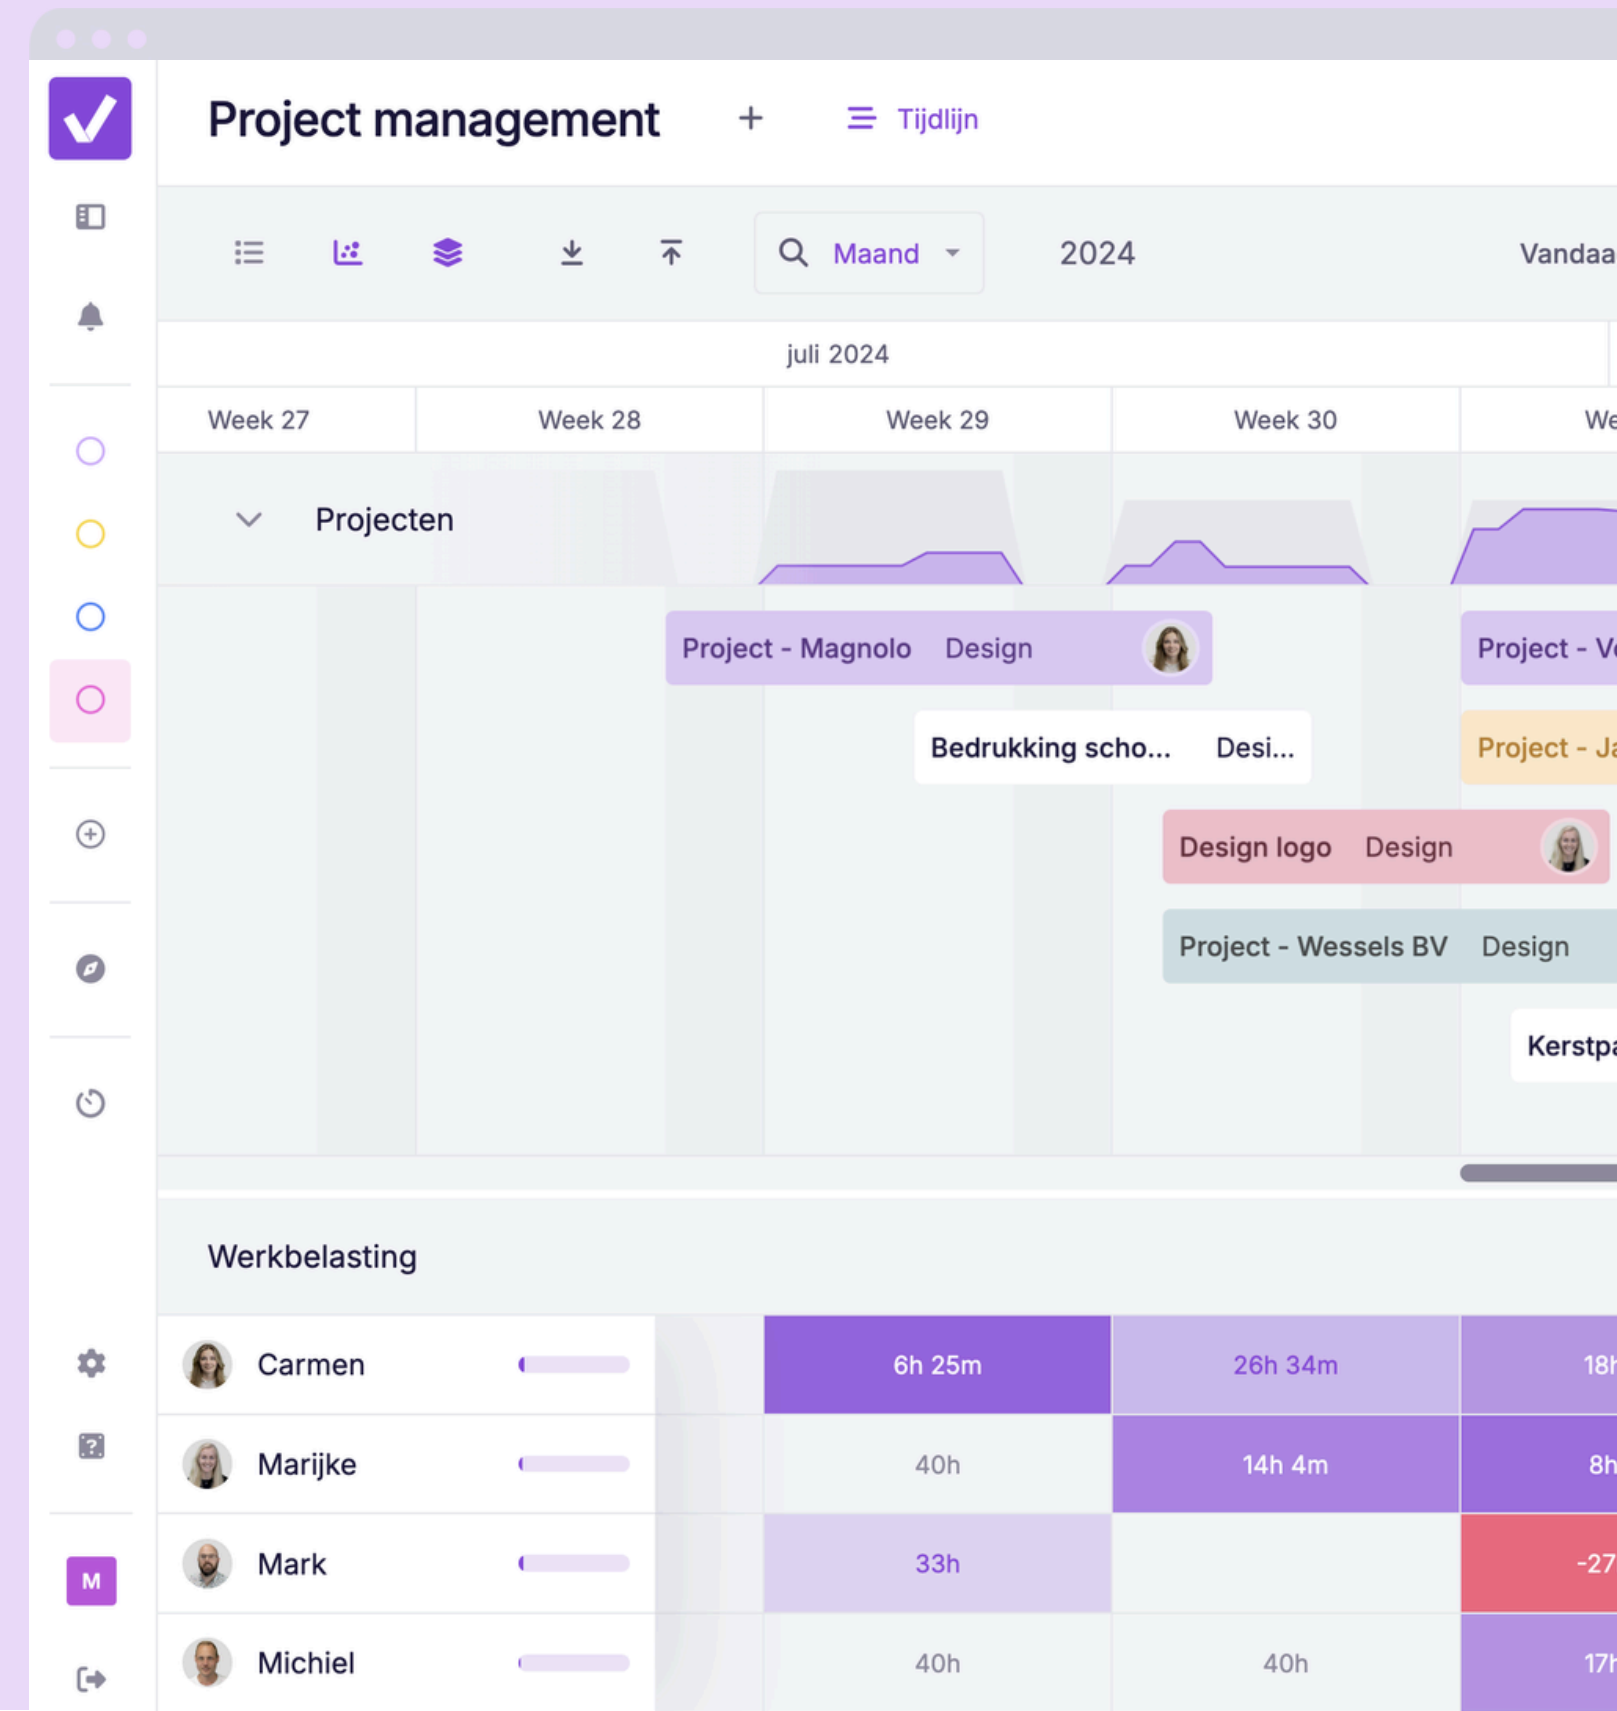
Project management + Tijdlijn

Maand 2024 Vandaa

juli 2024

Week 27 Week 28 Week 29 Week 30 We

Projecten

Project - Magnolo Design

Project - Ve

Bedrukking scho... Desi...

Project - Ja

Design logo Design

Project - Wessels BV Design

Kerstpa

Werkbelasting

| | | | |
|---|---|---|---|
| Carmen | 6h 25m | 26h 34m | 18h |
| Marijke | 40h | 14h 4m | 8h |
| Mark | 33h | | -27 |
| Michiel | 40h | 40h | 17h |

M